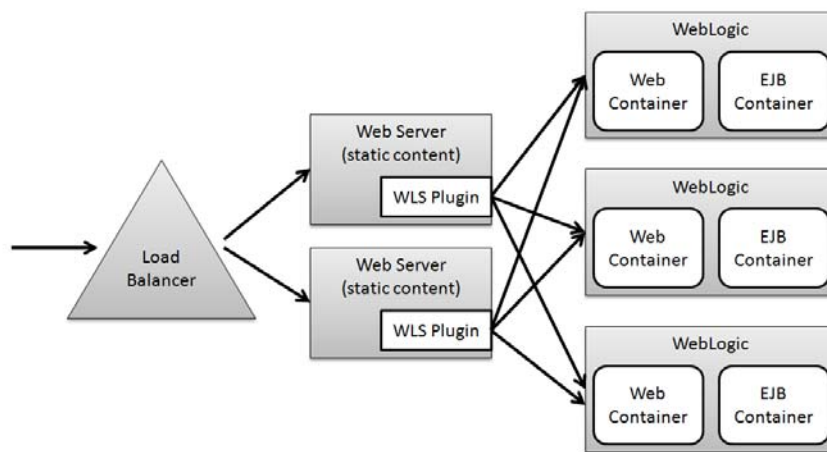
Load Balancer

Web Server (static content)

WLS Plugin

Web Server (static content)

WLS Plugin

WebLogic

Web Container

EJB Container

WebLogic

Web Container

EJB Container

WebLogic

Web Container

EJB Container